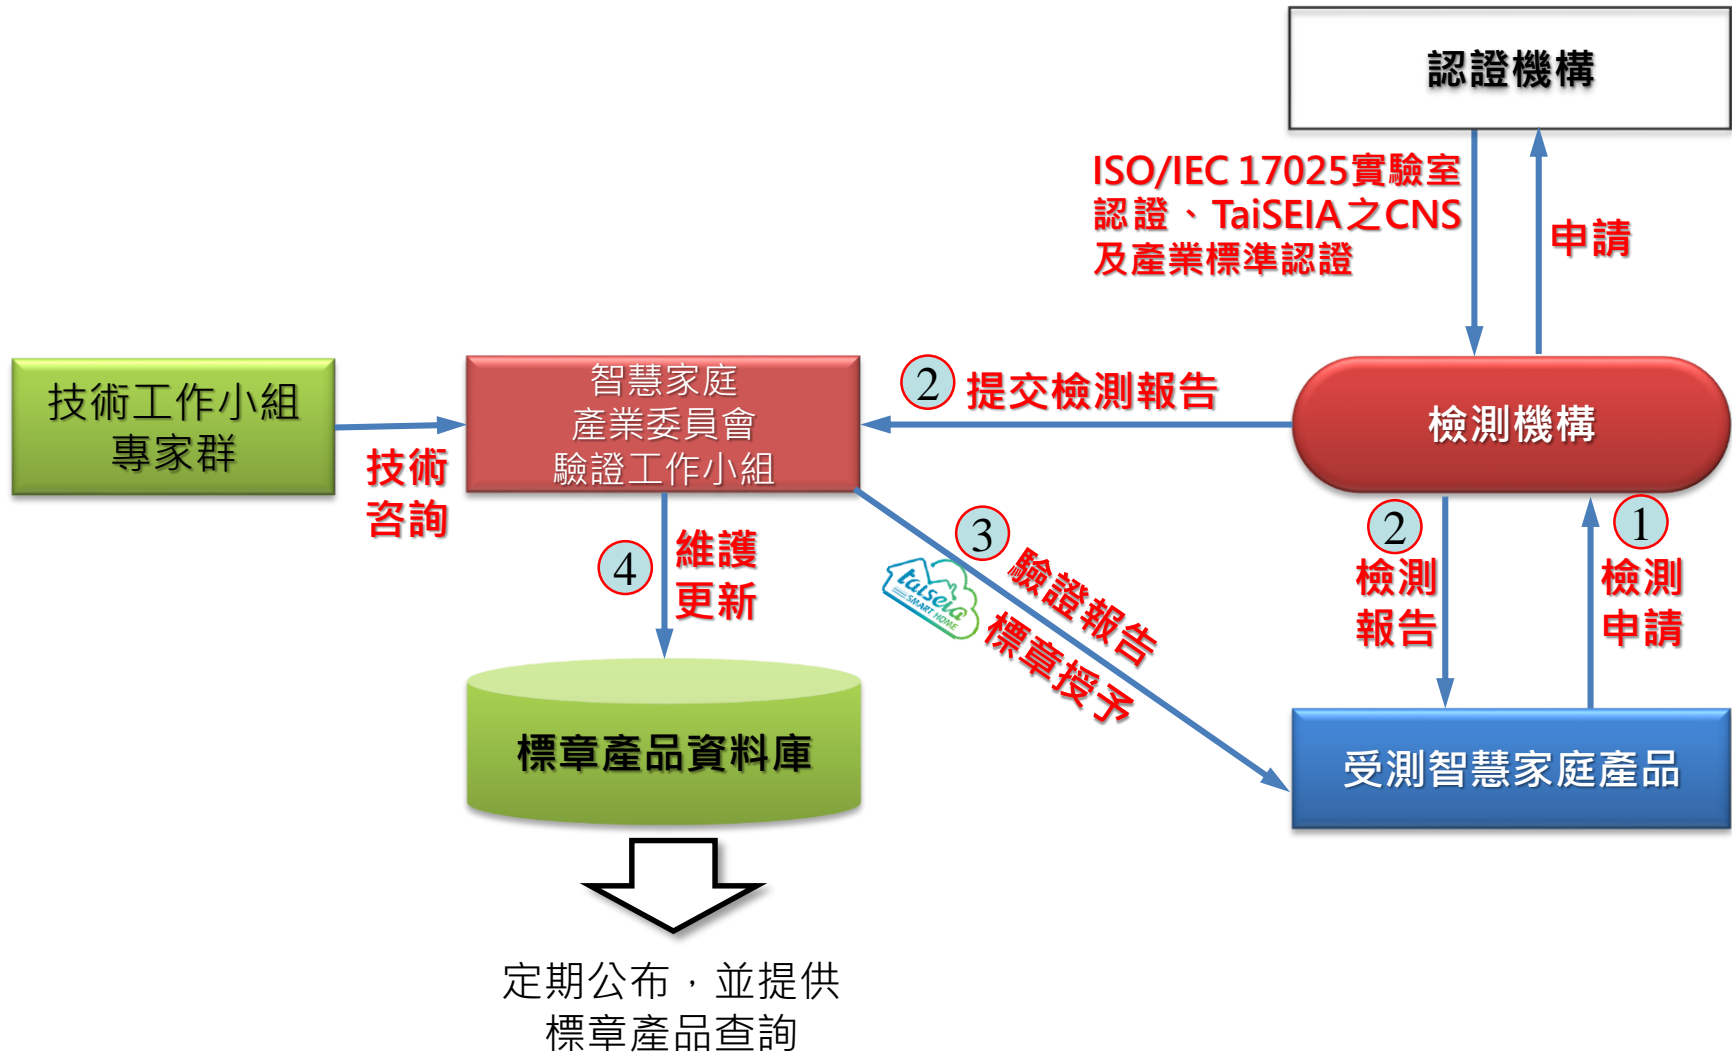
認證機構

ISO/IEC 17025實驗室認證、TaiSEIA之CNS及產業標準認證

申請

技術工作小組專家群

技術諮詢

智慧家庭產業委員會驗證工作小組

2 提交檢測報告

檢測機構

4 維護更新

3 驗證報告 標章授予

taiseia SMART HOME

2 檢測報告

1 檢測申請

標章產品資料庫

受測智慧家庭產品

定期公布，並提供標章產品查詢